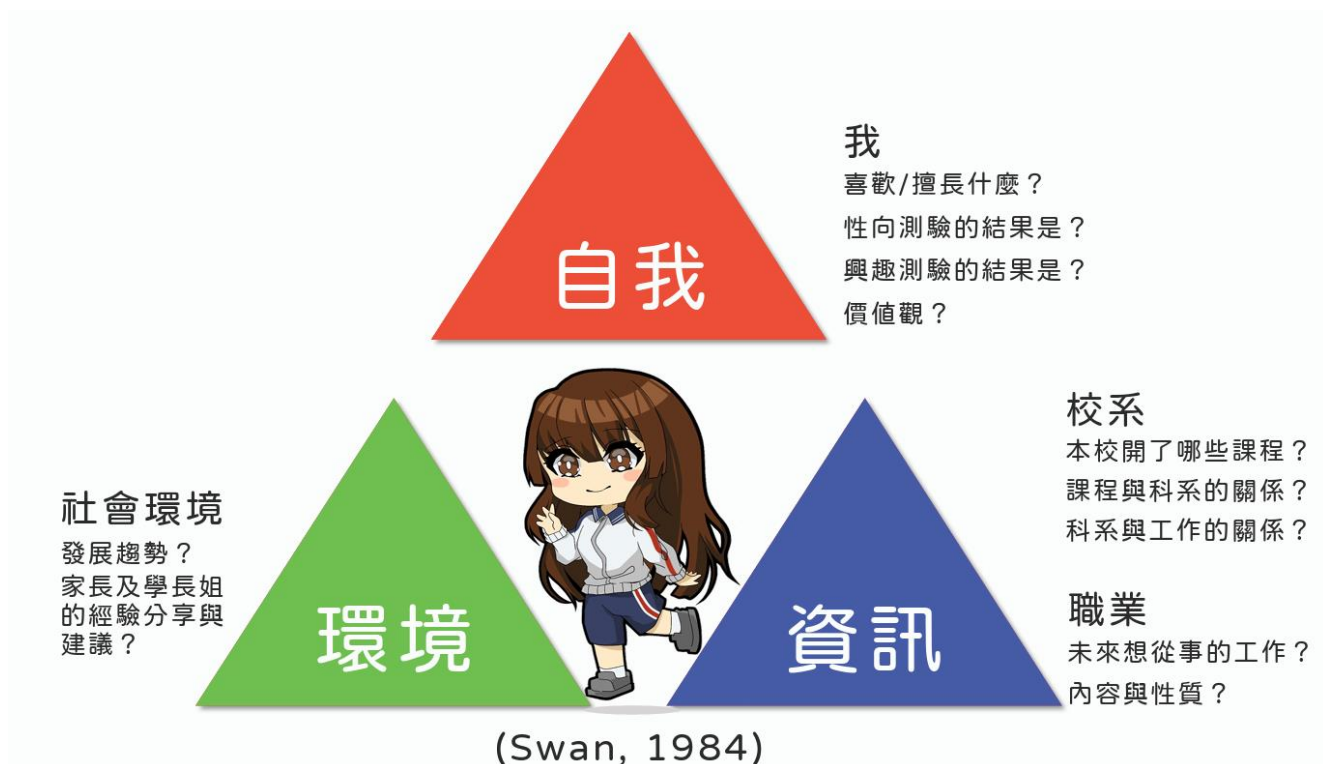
自我

我
喜歡/擅長什麼？
性向測驗的結果是？
興趣測驗的結果是？
價值觀？

社會環境
發展趨勢？
家長及學長姐的經驗分享與建議？

環境

資訊

校系
本校開了哪些課程？
課程與科系的關係？
科系與工作的關係？

職業
未來想從事的工作？
內容與性質？

(Swan, 1984)